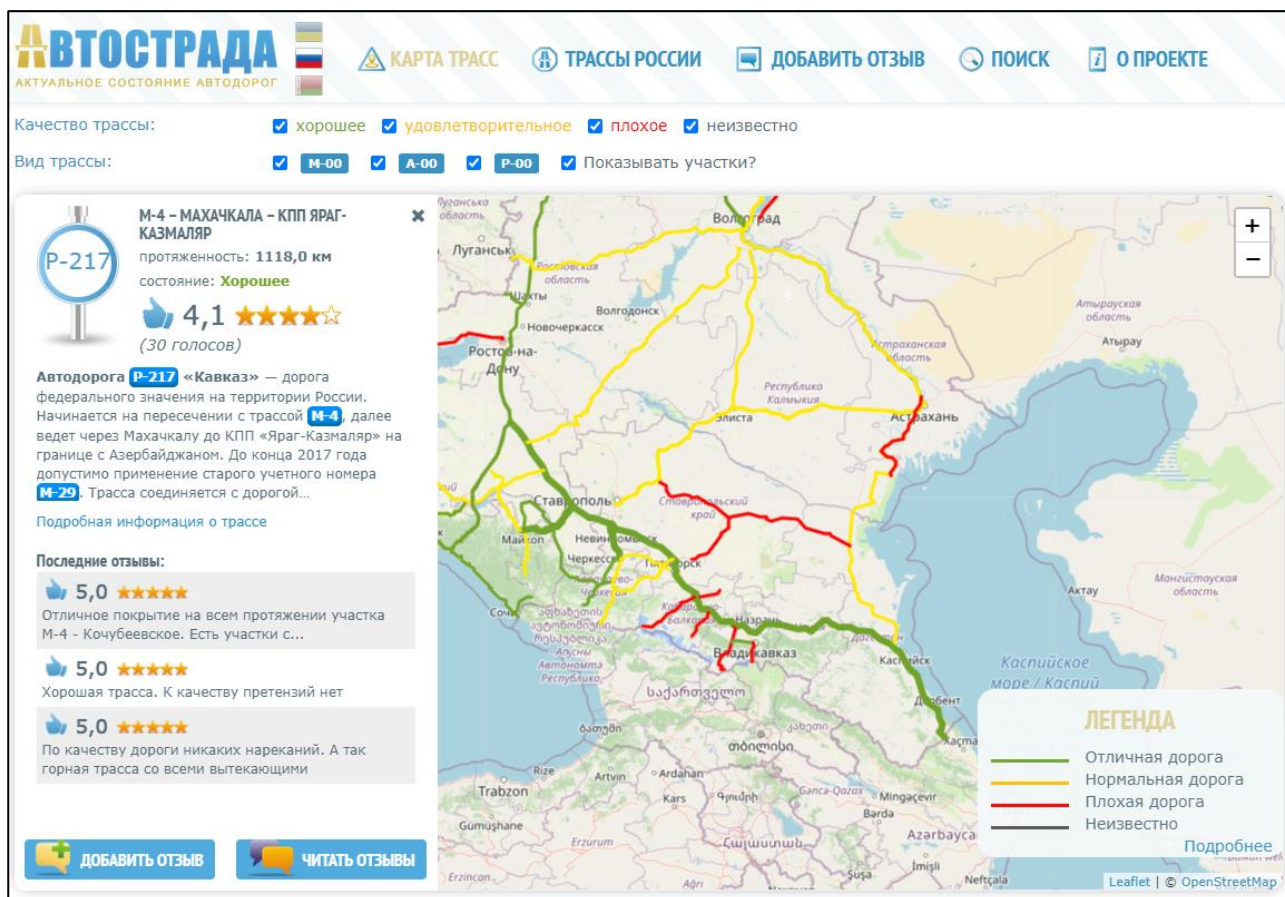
АВТОСТРАДА
АКТУАЛЬНОЕ СОСТОЯНИЕ АВТОДОРОГ

КАРТА ТРАСС
ТРАССЫ РОССИИ
ДОБАВИТЬ ОТЗЫВ
ПОИСК
О ПРОЕКТЕ

Качество трассы: хорошее удовлетворительное плохое неизвестно
Вид трассы: М-00 А-00 Р-00 Показывать участки?

Р-217
М-4 – МАХАЧКАЛА – КПП ЯРАГ-КАЗМАЛЯР
протяженность: 1118,0 км
состояние: Хорошее
4,1
(30 голосов)

Автодорога Р-217 «Кавказ» — дорога федерального значения на территории России. Начинается на пересечении с трассой М-4, далее ведет через Махачкалу до КПП «Яраг-Казмаляр» на границе с Азербайджаном. До конца 2017 года допустимо применение старого учетного номера М-29. Трасса соединяется с дорогой...

Подробная информация о трассе

Последние отзывы:
5,0
Отличное покрытие на всем протяжении участка М-4 - Кочубеевское. Есть участки с...
5,0
Хорошая трасса. К качеству претензий нет
5,0
По качеству дороги никаких нареканий. А так горная трасса со всеми вытекающими

ДОБАВИТЬ ОТЗЫВ
ЧИТАТЬ ОТЗЫВЫ

Луганська область
Волгоград
Луганськ
Ростовская область
Шахты
Волгодонск
Новочеркасск
Ростов-на-Дону
Атырауская область
Атырау
Астраханская область
Республика Калмыкия
Элиста
Астрахань
Ставрополь
Ставропольский край
Майкоп
Невинномысск
Черкесск
Пятигорск
Кабардино-Балкарская
Назрань
Владикавказ
Каспийск
Дербент
Мангистауская область
Актау
Каспийское море / Каспий
Сочи
Абхазия
საქართველო
თბილისი
ბათუმი
Rize
Artvin
Ardahan
Trabzon
Kars
Gümüşhane
Mingəçevir
Barda
Azərbaycan
Erzurum
Erzincan
Ağrı
Şuşa
İmişli
Neftçala

+
−

ЛЕГЕНДА
Отличная дорога
Нормальная дорога
Плохая дорога
Неизвестно
Подробнее

Leaflet | © OpenStreetMap